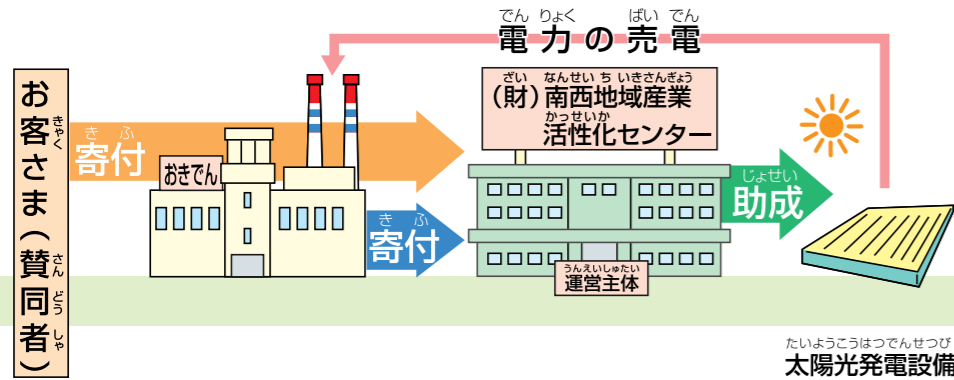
でんりょく ばいでん
電力の売電

お客さま(賛同者)
きゃく さん どう しゃ

きふ
寄付

おきでん

きふ
寄付

ざい なんせいちいきさんぎょう
(財)南西地域産業
かっせいか
活性化センター

うんえいしゅたい
運営主体

じょせい
助成

たいようこうはつでんせつび
太陽光発電設備